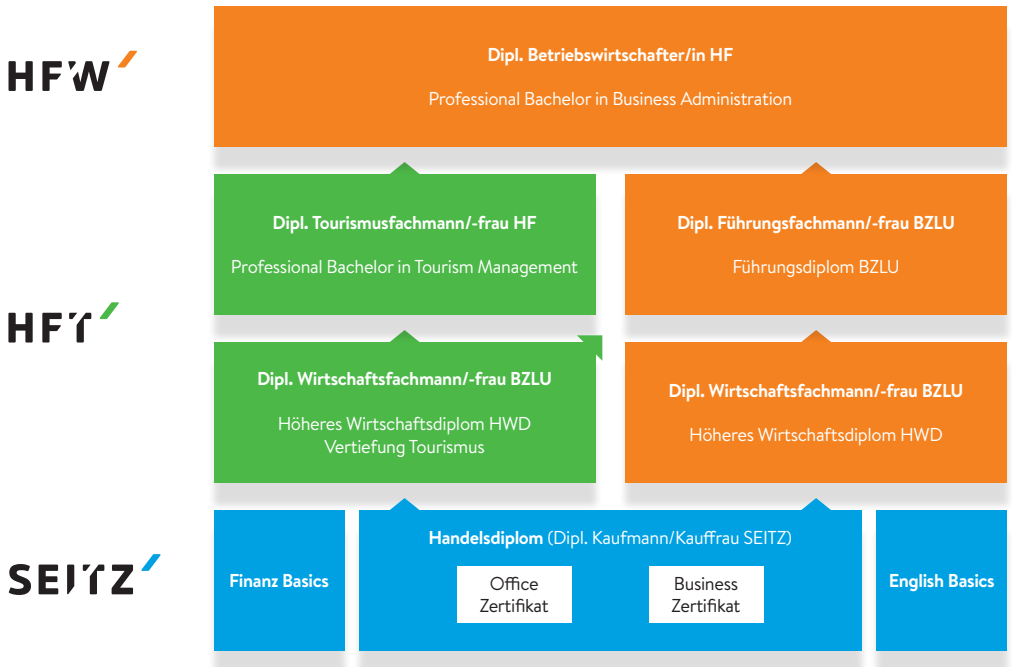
HFW

Dipl. Betriebswirtschafter/in HF

Professional Bachelor in Business Administration

HFT

Dipl. Tourismusfachmann/-frau HF

Professional Bachelor in Tourism Management

Dipl. Führungsfachmann/-frau BZLU

Führungsdiplom BZLU

Dipl. Wirtschaftsfachmann/-frau BZLU

Höheres Wirtschaftsdiplom HWD
Vertiefung Tourismus

Dipl. Wirtschaftsfachmann/-frau BZLU

Höheres Wirtschaftsdiplom HWD

SEITZ

Finanz Basics

Handelsdiplom (Dipl. Kaufmann/Kauffrau SEITZ)

Office Zertifikat

Business Zertifikat

English Basics